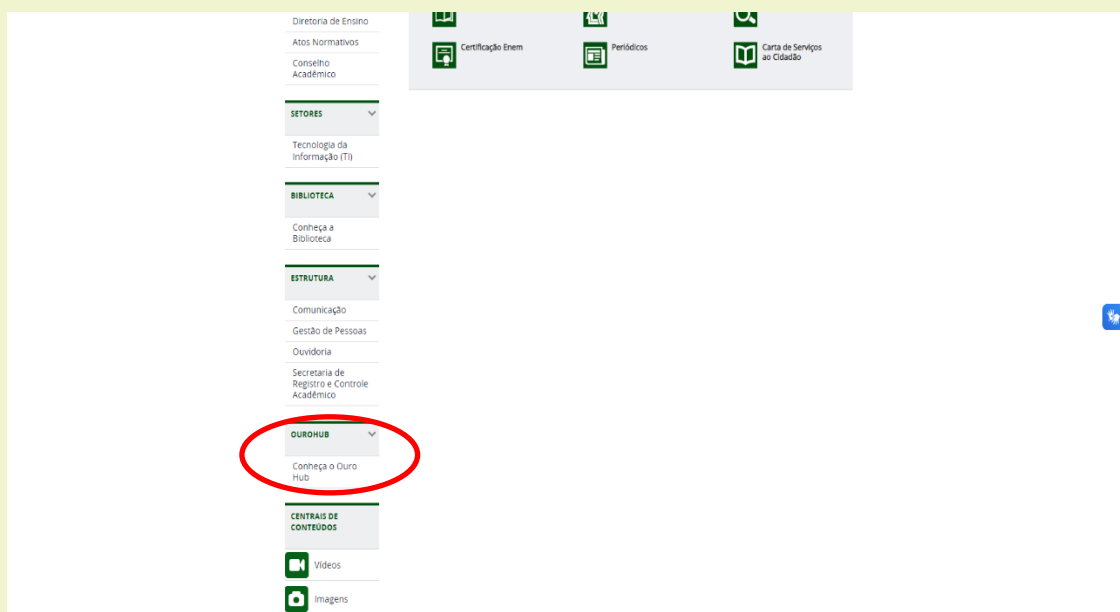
Diretoria de Ensino
Atos Normativos
Conselho Acadêmico

SETORES
Tecnologia da Informação (TI)

BIBLIOTECA
Conheça a Biblioteca

ESTRUTURA
Comunicação
Gestão de Pessoas
Ouvidoria
Secretaria de Registro e Controle Acadêmico

OUROHUB
Conheça o Ouro Hub

CENTRAIS DE CONTEÚDOS
Vídeos
Imagens

Certificação Enem
Periódicos
Carta de Serviços ao Cidadão